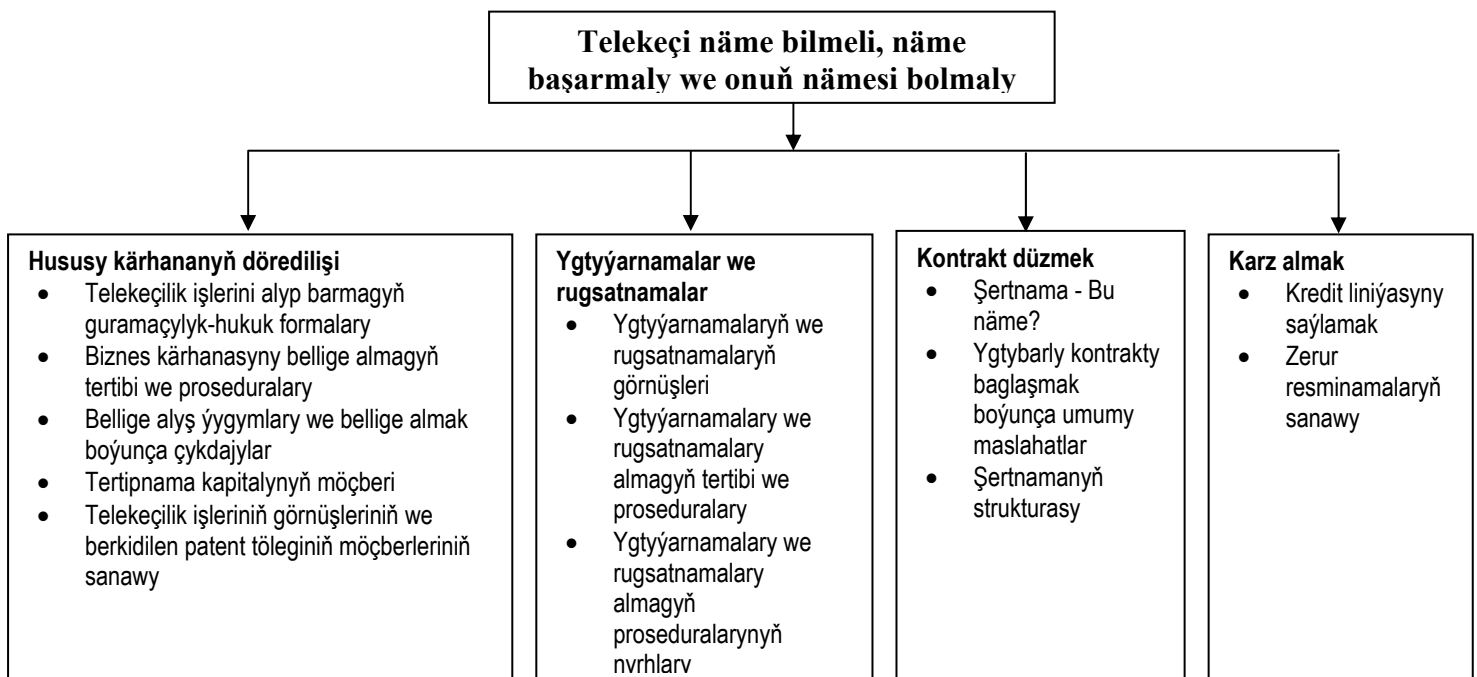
Telekeçi näme bilmeli, näme başarmaly we onuň nämesi bolmaly

Hususy kärhananyň döredilişi
- Telekeçilik işlerini alyp barmagyň guramaçylyk-hukuk formalary
- Biznes kärhanasyny bellige almagyň tertibi we proseduralary
- Bellige alyş ýygymlary we bellige almak boýunça çykdajylar
- Tertipnama kapitalynyň möçberi
- Telekeçilik işleriniň görnüşleriniň we berkidilen patent töleginiň möçberleriniň sanawy

Ygtyýarnamalar we rugsatnamalar
- Ygtyýarnamalaryň we rugsatnamalaryň görnüşleri
- Ygtyýarnamalary we rugsatnamalary almagyň tertibi we proseduralary
- Ygtyýarnamalary we rugsatnamalary almagyň proseduralarynyň nyrhlary

Kontrakt düzmek
- Şertnama - Bu näme?
- Ygtybarly kontrakty baglaşmak boýunça umumy maslahatlar
- Şertnamanyň strukturasy

Karz almak
- Kredit liniýasyny saýlamak
- Zerur resminamalaryň sanawy